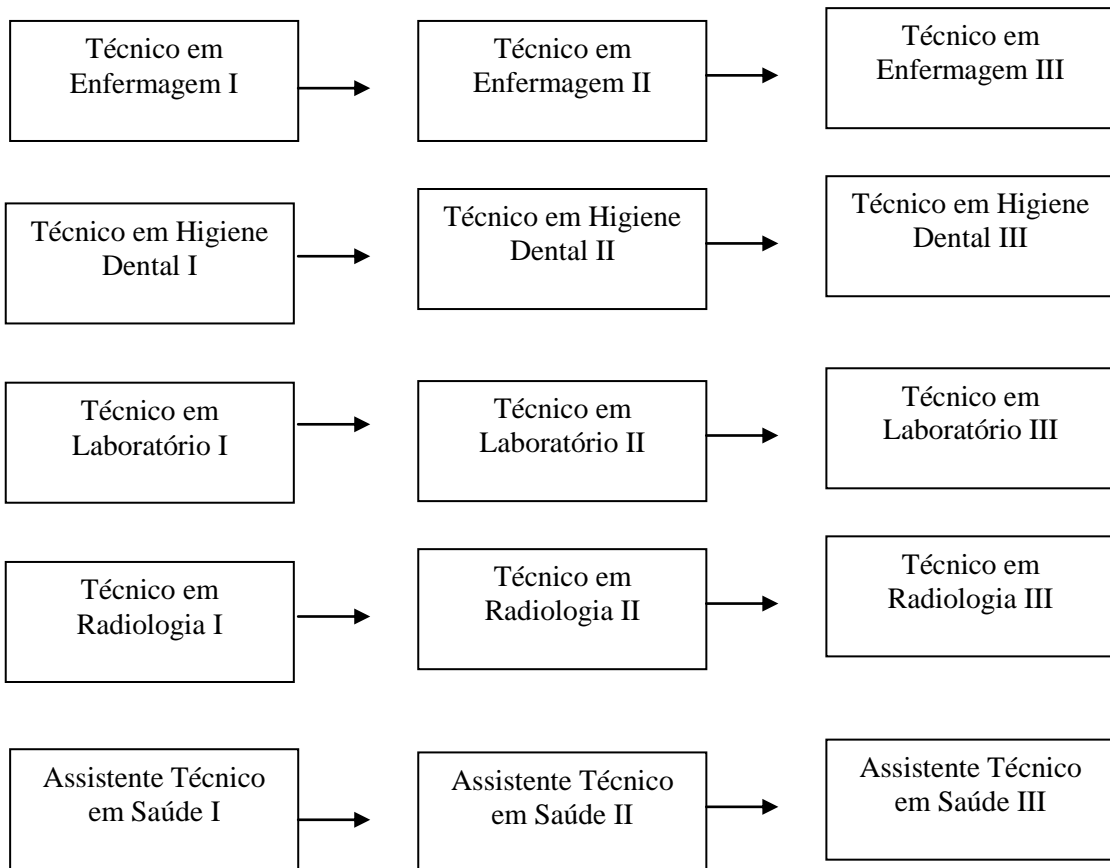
Técnico em Enfermagem I

Técnico em Enfermagem II

Técnico em Enfermagem III

Técnico em Higiene Dental I

Técnico em Higiene Dental II

Técnico em Higiene Dental III

Técnico em Laboratório I

Técnico em Laboratório II

Técnico em Laboratório III

Técnico em Radiologia I

Técnico em Radiologia II

Técnico em Radiologia III

Assistente Técnico em Saúde I

Assistente Técnico em Saúde II

Assistente Técnico em Saúde III